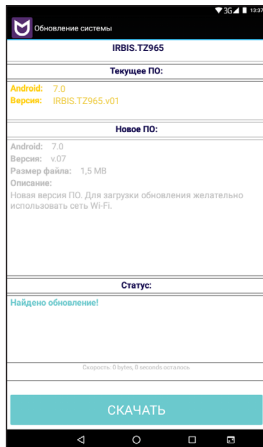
3G 13:37
Обновление системы
IRBIS.TZ965
Текущее ПО:
Android: 7.0
Версия: IRBIS.TZ965.v01
Новое ПО:
Android: 7.0
Версия: v.07
Размер файла: 1,5 MB
Описание:
Новая версия ПО. Для загрузки обновления желательно использовать сеть Wi-Fi.
Статус:
Найдено обновление!
Скорость: 0 bytes, 0 seconds осталось
СКАЧАТЬ